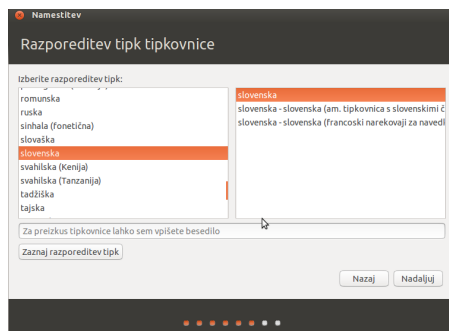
Namestitev

Razporeditev tipk tipkovnice

Izberite razporeditev tipk:

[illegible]
romunska
ruska
sinhala (fonetična)
slovaška
slovenska
svahilska (Kenija)
svahilska (Tanzanija)
tadžiška
tajska

slovenska
slovenska - slovenska (am. tipkovnica s slovenskimi č
slovenska - slovenska (francoski narekovaji za navedl

Za preizkus tipkovnice lahko sem vpišete besedilo

Zaznaj razporeditev tipk

Nazaj
Nadaljuj